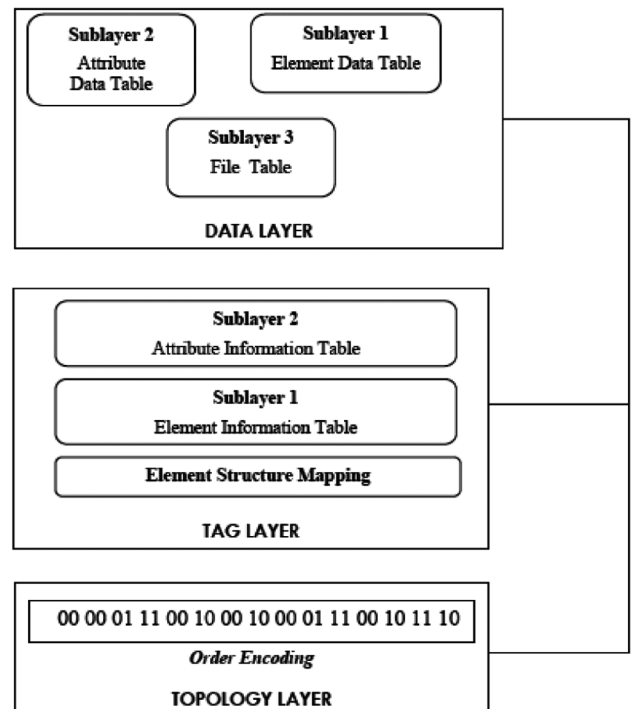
Sublayer 2
Attribute Data Table

Sublayer 1
Element Data Table

Sublayer 3
File Table

DATA LAYER

Sublayer 2
Attribute Information Table

Sublayer 1
Element Information Table

Element Structure Mapping

TAG LAYER

00 00 01 11 00 10 00 10 00 01 11 00 10 11 10

Order Encoding

TOPOLOGY LAYER